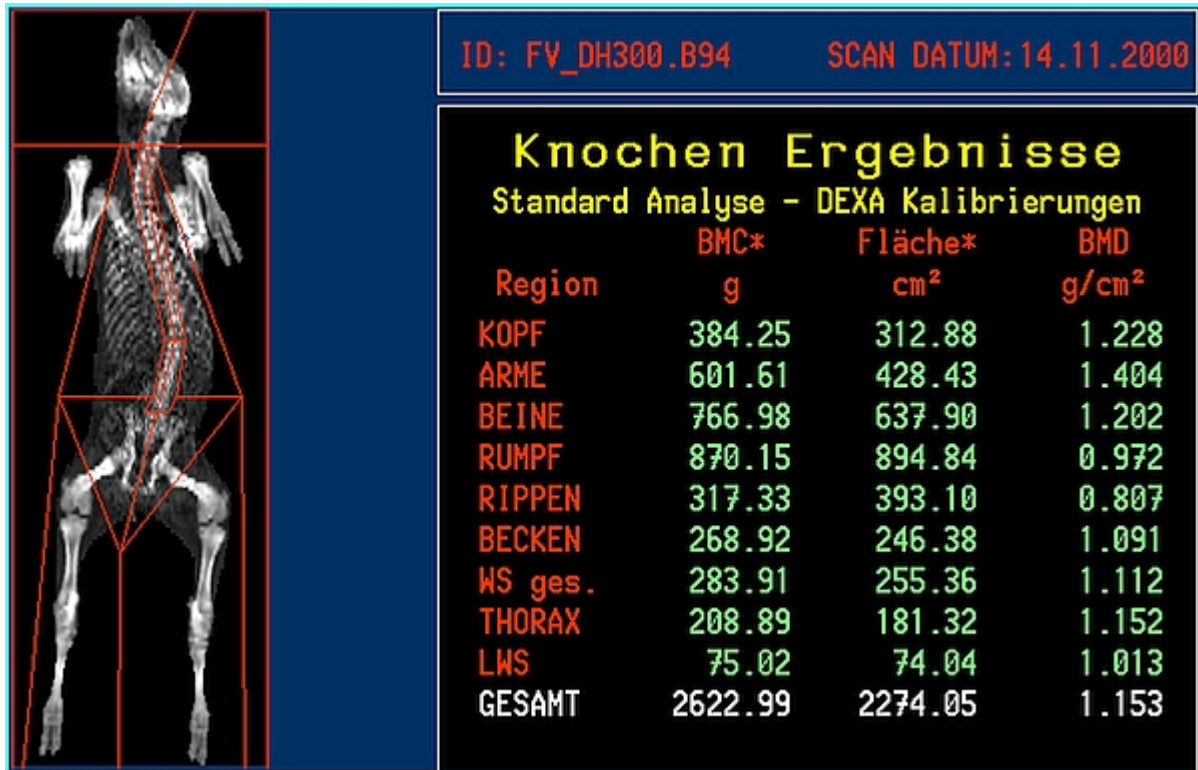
ID: FV_DH300.B94 SCAN DATUM:14.11.2000

Knochen Ergebnisse
Standard Analyse - DEXA Kalibrierungen

| Region | BMC* g | Fläche* cm² | BMD g/cm² |
|---|---|---|---|
| KOPF | 384.25 | 312.88 | 1.228 |
| ARME | 601.61 | 428.43 | 1.404 |
| BEINE | 766.98 | 637.90 | 1.202 |
| RUMPF | 870.15 | 894.84 | 0.972 |
| RIPPEN | 317.33 | 393.10 | 0.807 |
| BECKEN | 268.92 | 246.38 | 1.091 |
| WS ges. | 283.91 | 255.36 | 1.112 |
| THORAX | 208.89 | 181.32 | 1.152 |
| LWS | 75.02 | 74.04 | 1.013 |
| GESAMT | 2622.99 | 2274.05 | 1.153 |